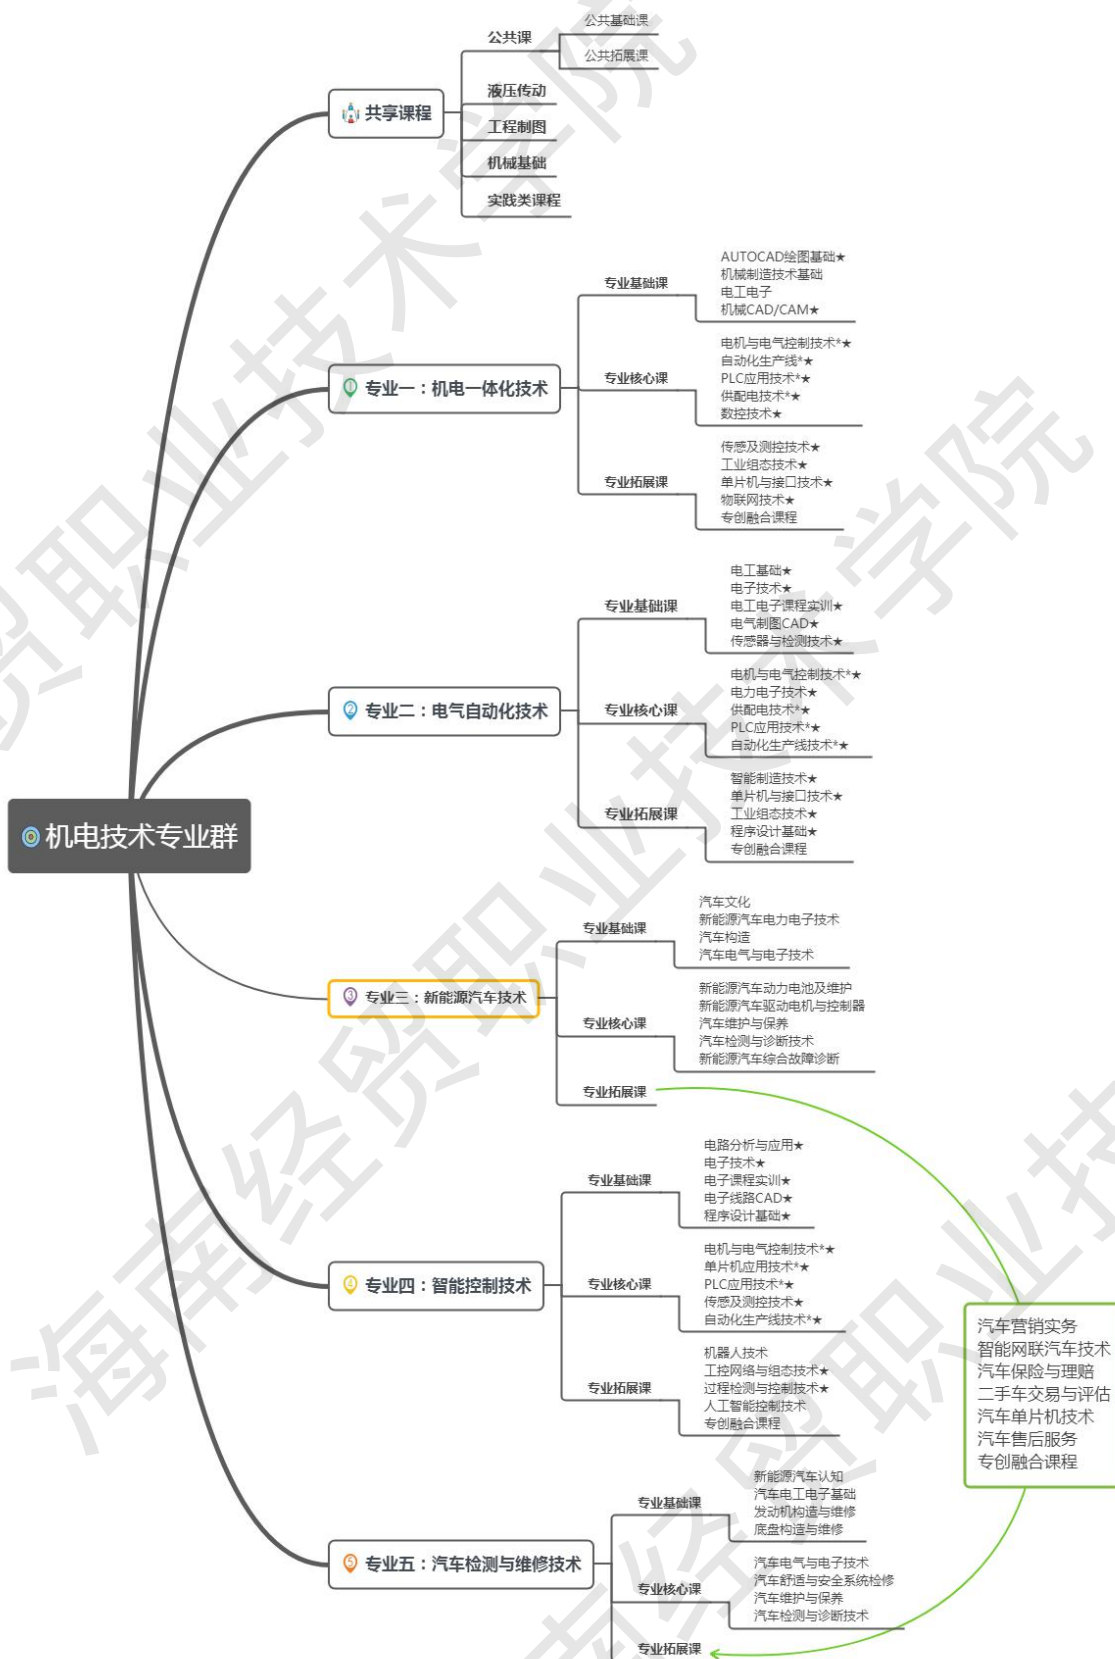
机电技术专业群

共享课程
公共课
公共基础课
公共拓展课
液压传动
工程制图
机械基础
实践类课程

专业一：机电一体化技术
专业基础课
AUTOCAD绘图基础★
机械制造技术基础
电工电子
机械CAD/CAM★
专业核心课
电机与电气控制技术*★
自动化生产线*★
PLC应用技术*★
供配电技术*★
数控技术★
专业拓展课
传感及测控技术★
工业组态技术★
单片机与接口技术★
物联网技术★
专创融合课程

专业二：电气自动化技术
专业基础课
电工基础★
电子技术★
电工电子课程实训★
电气制图CAD★
传感器与检测技术★
专业核心课
电机与电气控制技术*★
电力电子技术★
供配电技术*★
PLC应用技术*★
自动化生产线技术*★
专业拓展课
智能制造技术★
单片机与接口技术★
工业组态技术★
程序设计基础★
专创融合课程

专业三：新能源汽车技术
专业基础课
汽车文化
新能源汽车电力电子技术
汽车构造
汽车电气与电子技术
专业核心课
新能源汽车动力电池及维护
新能源汽车驱动电机与控制器
汽车维护与保养
汽车检测与诊断技术
新能源汽车综合故障诊断
专业拓展课

专业四：智能控制技术
专业基础课
电路分析与应用★
电子技术★
电子课程实训★
电子线路CAD★
程序设计基础★
专业核心课
电机与电气控制技术*★
单片机应用技术*★
PLC应用技术*★
传感及测控技术*★
自动化生产线技术*★
专业拓展课
机器人技术
工控网络与组态技术*★
过程检测与控制技术*★
人工智能控制技术
专创融合课程

汽车营销实务
智能网联汽车技术
汽车保险与理赔
二手车交易与评估
汽车单片机技术
汽车售后服务
专创融合课程

专业五：汽车检测与维修技术
专业基础课
新能源汽车认知
汽车电工电子基础
发动机构造与维修
底盘构造与维修
专业核心课
汽车电气与电子技术
汽车舒适与安全系统检修
汽车维护与保养
汽车检测与诊断技术
专业拓展课

海南经贸职业技术学院